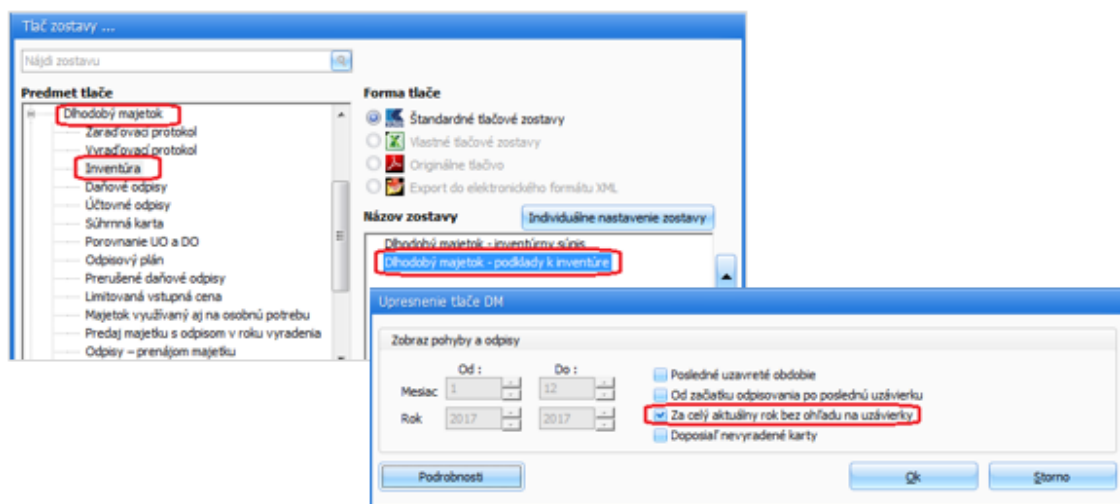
Tlač zostavy ...

Nájdi zostavu

Predmet tlače

Dlhodobý majetok
Zaraďovací protokol
Vyraďovací protokol
Inventúra
Daňové odpisy
Účtovné odpisy
Súhrnná karta
Porovnanie UO a DO
Odpisový plán
Prerušené daňové odpisy
Limitovaná vstupná cena
Majetok využívaný aj na osobnú potrebu
Predaj majetku s odpisom v roku vyradenia
Odpisy – prenájom majetku

Forma tlače

Štandardné tlačové zostavy
Vlastné tlačové zostavy
Originálne tlačivo
Export do elektronického formátu XML

Názov zostavy

Individuálne nastavenie zostavy

Dlhodobý majetok - inventúrny súpis
Dlhodobý majetok - podklady k inventúre

Upresnenie tlače DM

Zobraz pohyby a odpisy

Od :
Do :
Mesiac 1 12
Rok 2017 2017

Posledné uzavreté obdobie
Od začiatku odpisovania po poslednú uzávierku
Za celý aktuálny rok bez ohľadu na uzávierky
Doposiaľ nevyradené karty

Podrobnosti

Ok

Storno